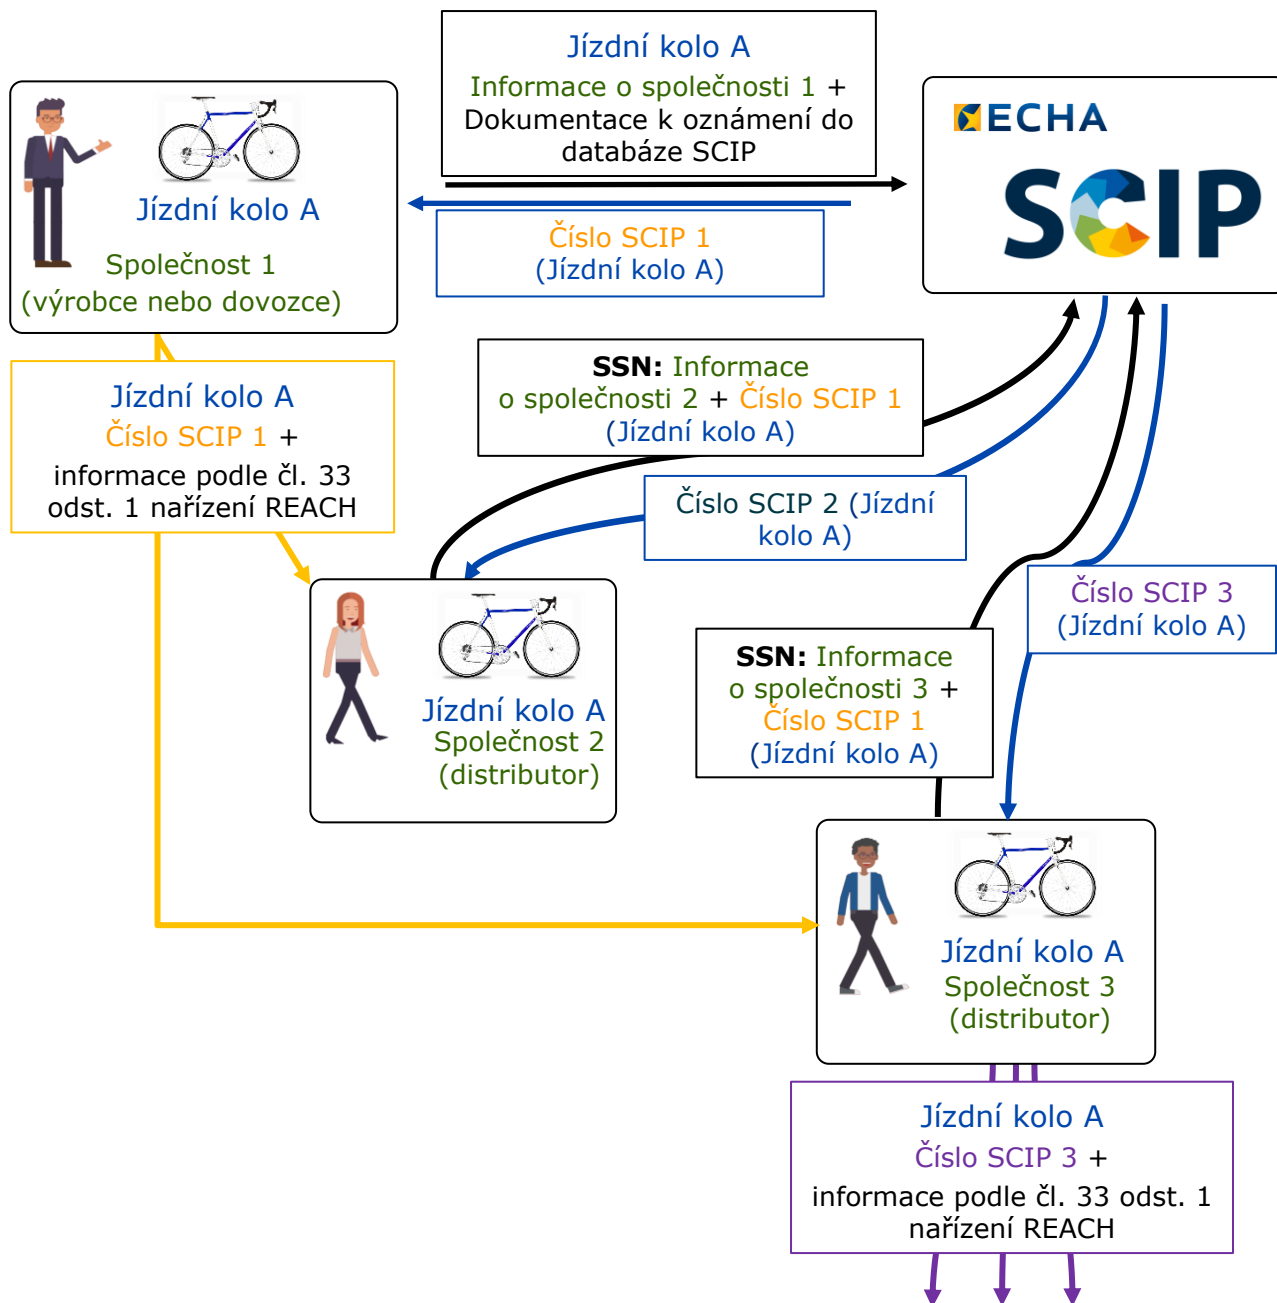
Jízdní kolo A
Informace o společnosti 1 + Dokumentace k oznámení do databáze SCIP

ECHA
SCIP

Jízdní kolo A
Společnost 1
(výrobce nebo dovozce)

Číslo SCIP 1
(Jízdní kolo A)

SSN: Informace o společnosti 2 + Číslo SCIP 1 (Jízdní kolo A)

Jízdní kolo A
Číslo SCIP 1 +
informace podle čl. 33 odst. 1 nařízení REACH

Číslo SCIP 2 (Jízdní kolo A)

Číslo SCIP 3
(Jízdní kolo A)

Jízdní kolo A
Společnost 2
(distributor)

SSN: Informace o společnosti 3 + Číslo SCIP 1 (Jízdní kolo A)

Jízdní kolo A
Společnost 3
(distributor)

Jízdní kolo A
Číslo SCIP 3 +
informace podle čl. 33 odst. 1 nařízení REACH